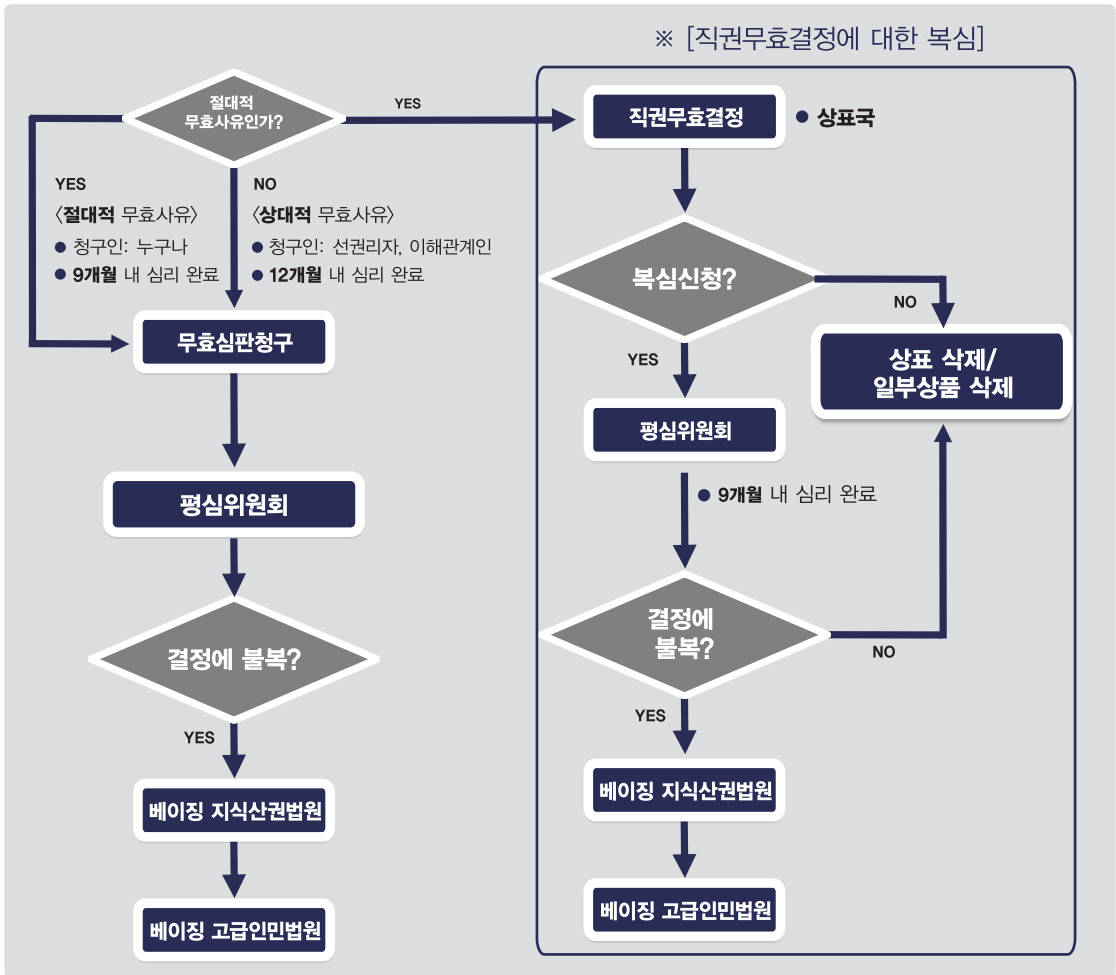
※ [직권무효결정에 대한 복심]

절대적 무효사유인가?

YES

YES

〈절대적 무효사유〉

● 청구인: 누구나

● 9개월 내 심리 완료

NO

〈상대적 무효사유〉

● 청구인: 선권리자, 이해관계인

● 12개월 내 심리 완료

무효심판청구

평심위원회

결정에 불복?

YES

베이징 지식산권법원

베이징 고급인민법원

직권무효결정

● 상표국

복심신청?

NO

상표 삭제/ 일부상품 삭제

YES

평심위원회

● 9개월 내 심리 완료

결정에 불복?

NO

YES

베이징 지식산권법원

베이징 고급인민법원